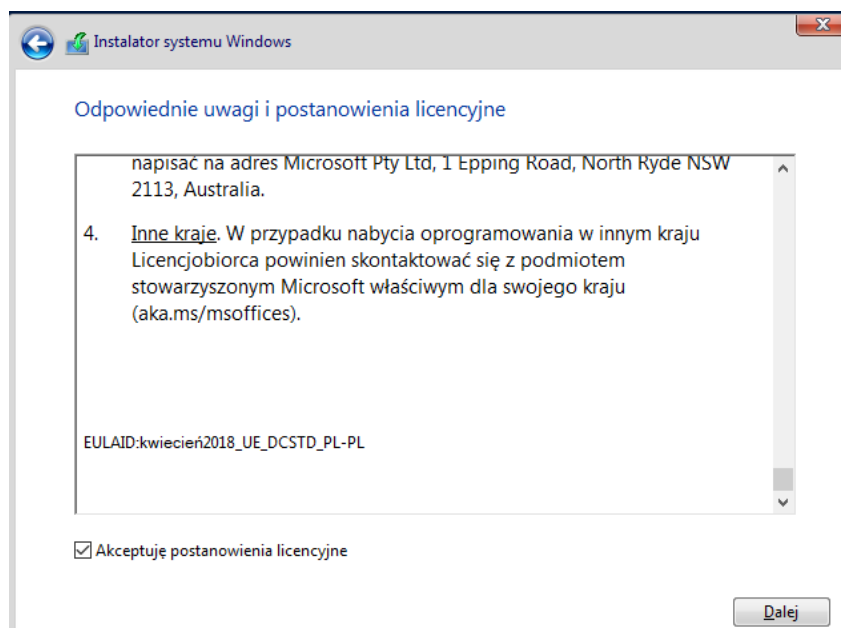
Instalator systemu Windows

Odpowiednie uwagi i postanowienia licencyjne

napisać na adres Microsoft Pty Ltd, 1 Epping Road, North Ryde NSW 2113, Australia.

4. Inne kraje. W przypadku nabycia oprogramowania w innym kraju Licencjobiorca powinien skontaktować się z podmiotem stowarzyszonym Microsoft właściwym dla swojego kraju (aka.ms/msoffices).

EULAID:kwiecień2018_UE_DCSTD_PL-PL

Akceptuję postanowienia licencyjne

Dalej